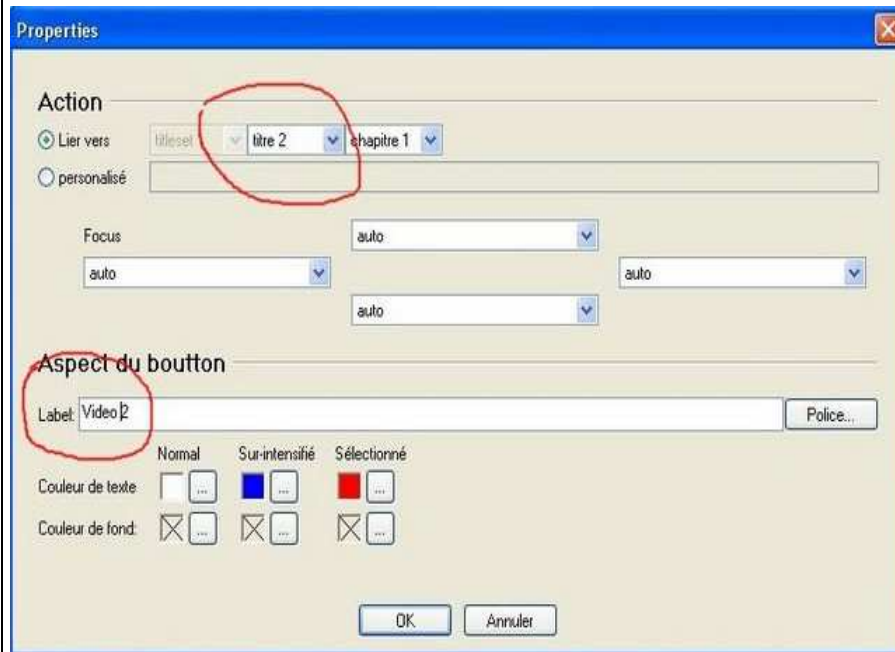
Properties

Action

Lier vers titleset titre 2 chapitre 1

personalisé

Focus

auto

auto

auto

auto

Aspect du boutton

Label: Video 2

Police...

Normal Sur-intensifié Sélectionné

Couleur de texte ...

Couleur de fond: ...

OK Annuler